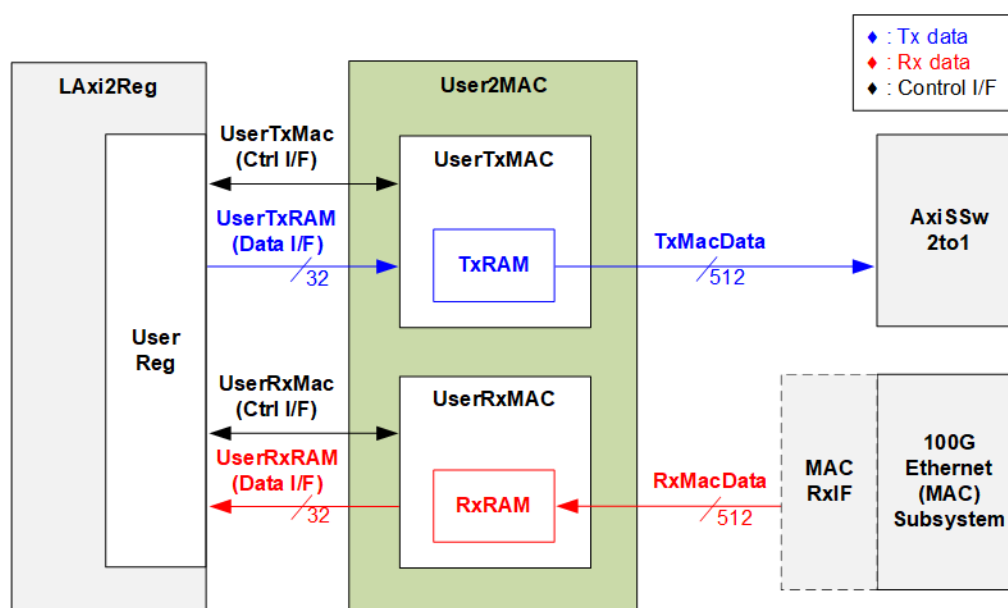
♦ : Tx data
♦ : Rx data
♦ : Control I/F

LAxi2Reg

User2MAC

UserTxMac
(Ctrl I/F)

UserTxMAC

UserTxRAM
(Data I/F)

TxRAM

TxMacData

AxiSSw
2to1

32

512

User
Reg

UserRxMac
(Ctrl I/F)

UserRxMAC

UserRxRAM
(Data I/F)

RxRAM

RxMacData

MAC
RxIF

100G
Ethernet
(MAC)
Subsystem

32

512